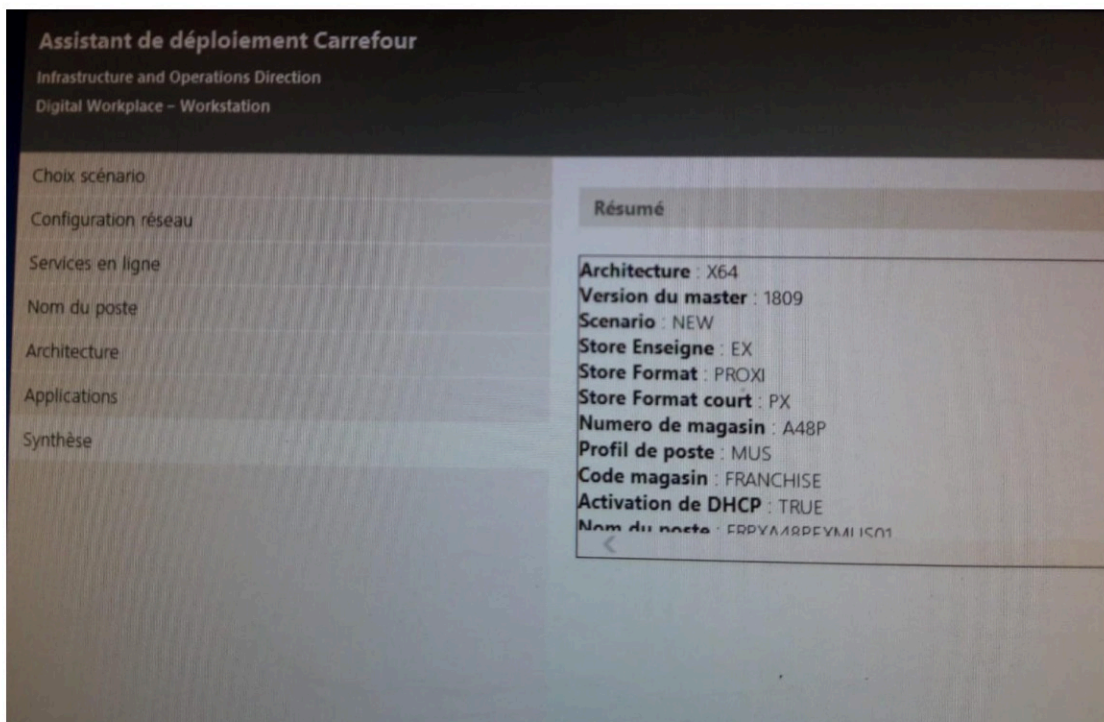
Assistant de déploiement Carrefour
Infrastructure and Operations Direction
Digital Workplace – Workstation

Choix scénario
Configuration réseau
Services en ligne
Nom du poste
Architecture
Applications
Synthèse

Résumé

Architecture : X64
Version du master : 1809
Scenario : NEW
Store Enseigne : EX
Store Format : PROXI
Store Format court : PX
Numero de magasin : A48P
Profil de poste : MUS
Code magasin : FRANCHISE
Activation de DHCP : TRUE
Nom du poste : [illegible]